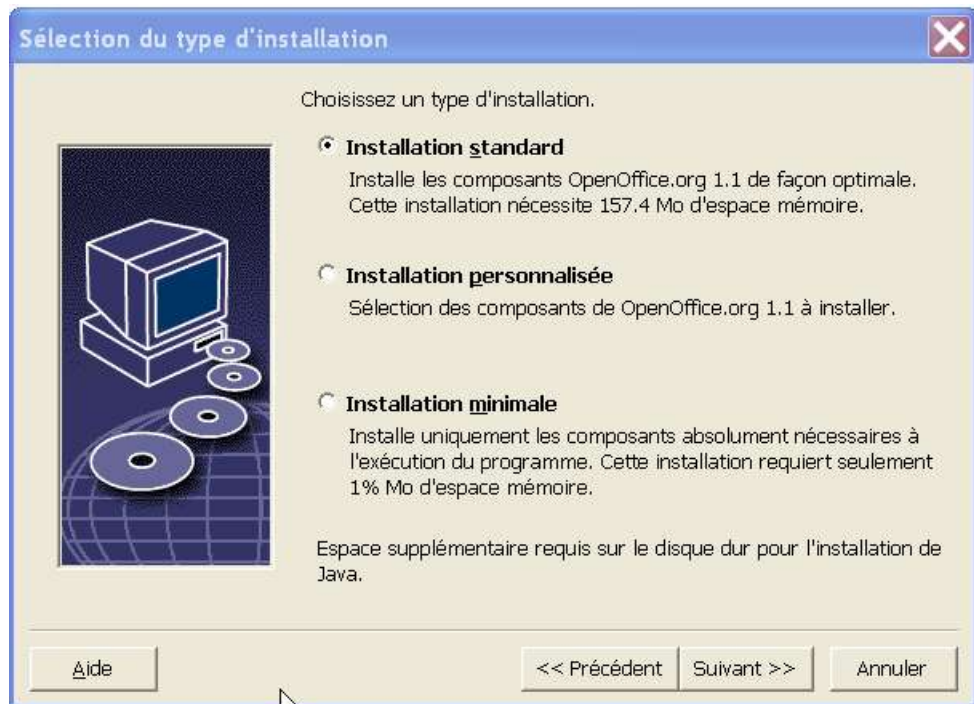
Sélection du type d'installation

Choisissez un type d'installation.

Installation standard

Installe les composants OpenOffice.org 1.1 de façon optimale. Cette installation nécessite 157.4 Mo d'espace mémoire.

Installation personnalisée

Sélection des composants de OpenOffice.org 1.1 à installer.

Installation minimale

Installe uniquement les composants absolument nécessaires à l'exécution du programme. Cette installation requiert seulement 1% Mo d'espace mémoire.

Espace supplémentaire requis sur le disque dur pour l'installation de Java.

Aide

<< Précédent

Suivant >>

Annuler